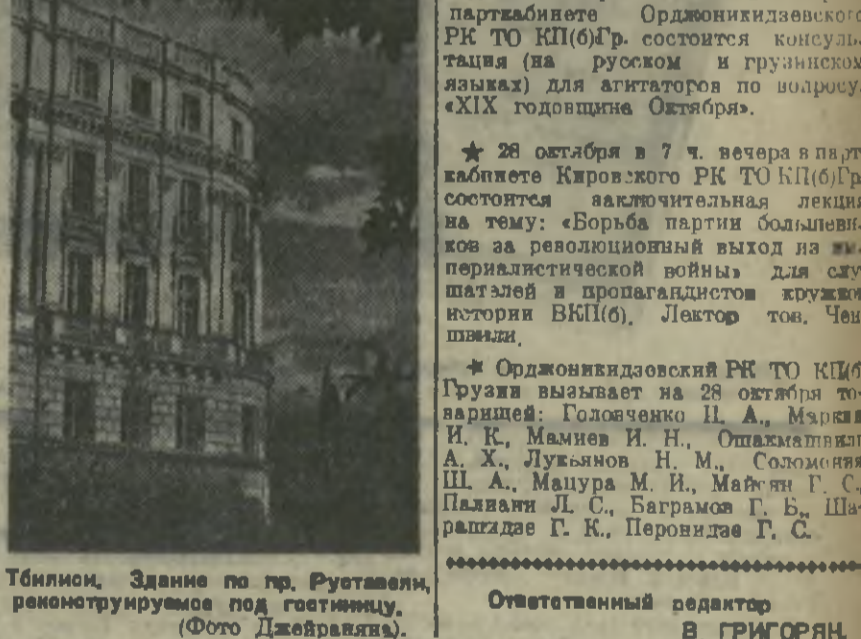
Тбилиси. Здание по пр. Руставели, реконструируемое под гостиницу. (Фото Джейраняна).

парткабинете Орджоникидзевского РК ТО КП(б)Гр. состоится консультация (на русском и грузинском языках) для агитаторов по вопросу «XIX годовщина Октября».

★ 28 октября в 7 ч. вечера в парткабинете Кировского РК ТО КП(б)Гр. состоится заключительная лекция на тему: «Борьба партии большевиков за революционный выход из империалистической войны» для слушателей и пропагандистов кружков истории ВКП(б). Лектор тов. Чен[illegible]швили.

★ Орджоникидзевский РК ТО КП(б) Грузии вызывает на 28 октября товарищей: Головченко П. А., Маркия И. К., Мамиев И. Н., Ошахмашвили А. Х., Лукьянов Н. М., Соломоняя Ш. А., Мацура М. И., Майсян Г. С., Папиани Л. С., Баграмов Г. Б., Шарашидзе Г. К., Перонидзе Г. С.

Ответственный редактор
В. ГРИГОРЯН.